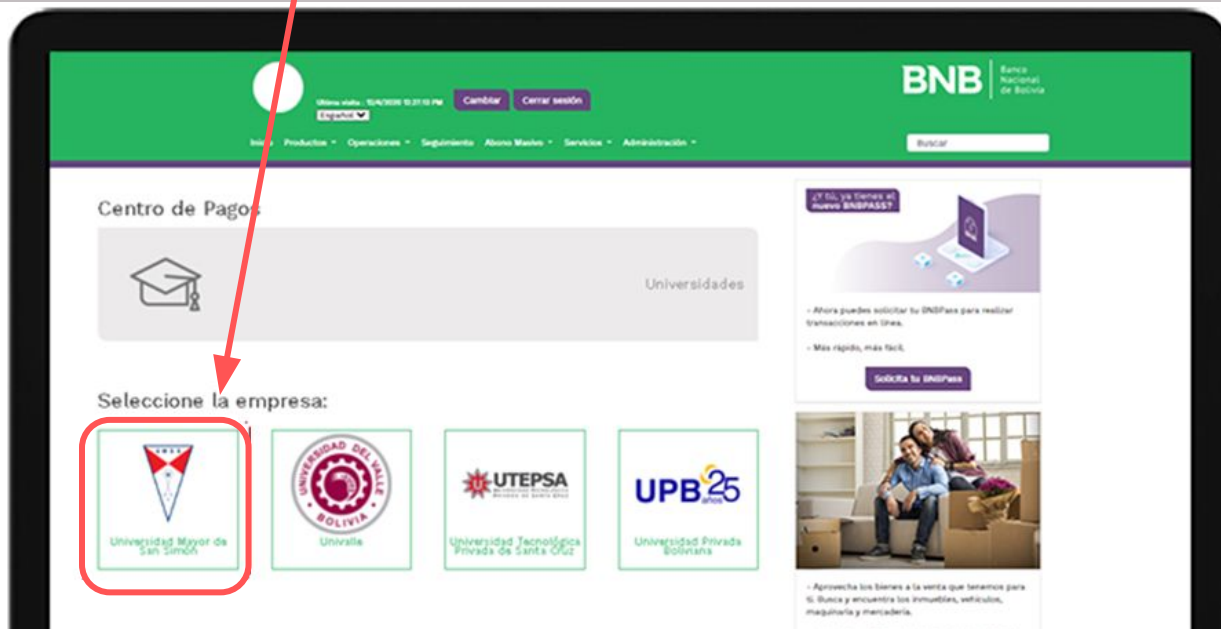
Última visita: 12/4/2020 12:21:13 PM
Español
Cambiar
Cerrar sesión

BNB Banco Nacional de Bolivia

Inicio Productos Operaciones Seguimiento Abono Masivo Servicios Administración

Buscar

Centro de Pagos

Universidades

Seleccione la empresa:

Universidad Mayor de San Simón

UNIVERSIDAD DEL VALLE BOLIVIA
Univalle

UTEPSA
Universidad Tecnológica Privada de Santa Cruz

UPB 25 años
Universidad Privada Boliviana

¿Y tú, ya tienes el nuevo BNBPASS?

- Ahora puedes solicitar tu BNBPass para realizar transacciones en línea.

- Más rápido, más fácil.

Solicita tu BNBPass

- Aprovecha los bienes a la venta que tenemos para ti. Busca y encuentra los inmuebles, vehículos, maquinaria y mercadería.